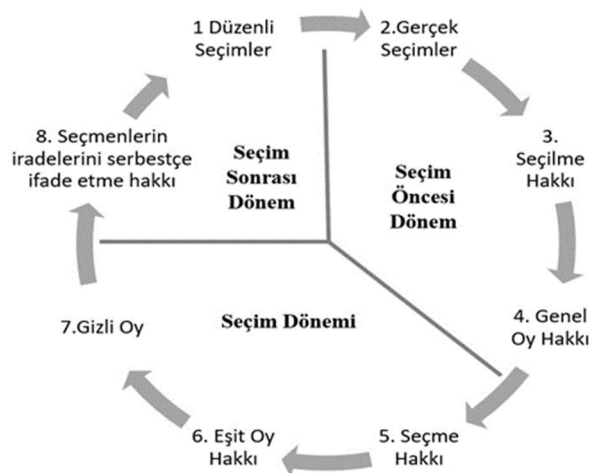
1 Düzenli Seçimler

2.Gerçek Seçimler

3. Seçilme Hakkı

4. Genel Oy Hakkı

5. Seçme Hakkı

6. Eşit Oy Hakkı

7.Gizli Oy

8. Seçmenlerin iradelerini serbestçe ifade etme hakkı

Seçim Sonrası Dönem

Seçim Öncesi Dönem

Seçim Dönemi